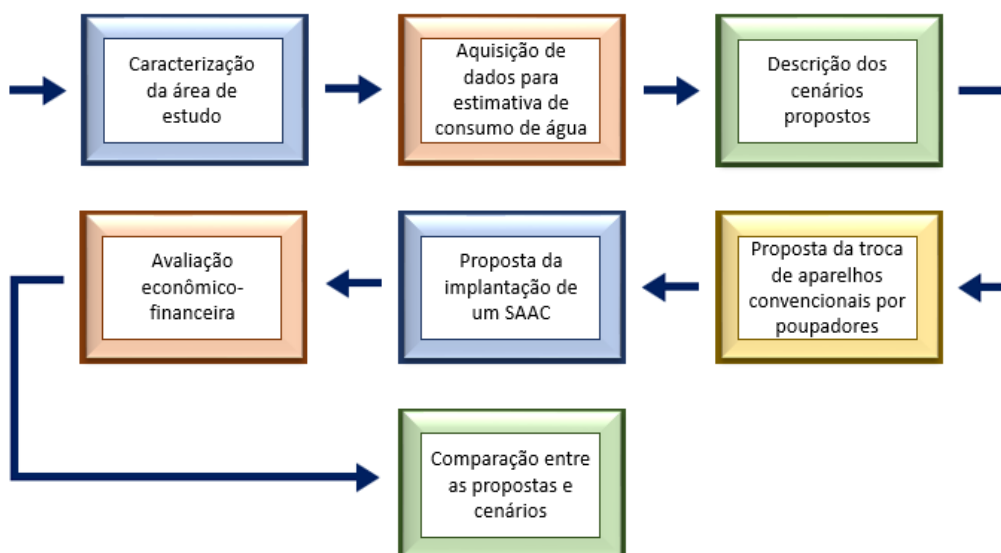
Caracterização da área de estudo

Aquisição de dados para estimativa de consumo de água

Descrição dos cenários propostos

Proposta da troca de aparelhos convencionais por poupadores

Proposta da implantação de um SAAC

Avaliação econômico-financeira

Comparação entre as propostas e cenários